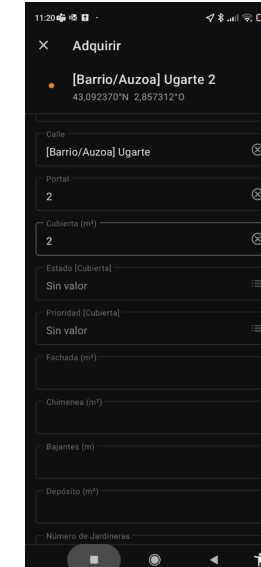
11:20

Adquirir

[Barrio/Auzoa] Ugarte 2
43,092370°N 2,857312°O

Calle
[Barrio/Auzoa] Ugarte

Portal
2

Cubierta (m²)
2

Estado [Cubierta]
Sin valor

Prioridad [Cubierta]
Sin valor

Fachada (m²)

Chimenea (m²)

Bajantes (m)

Depósito (m²)

Número de Jardineras